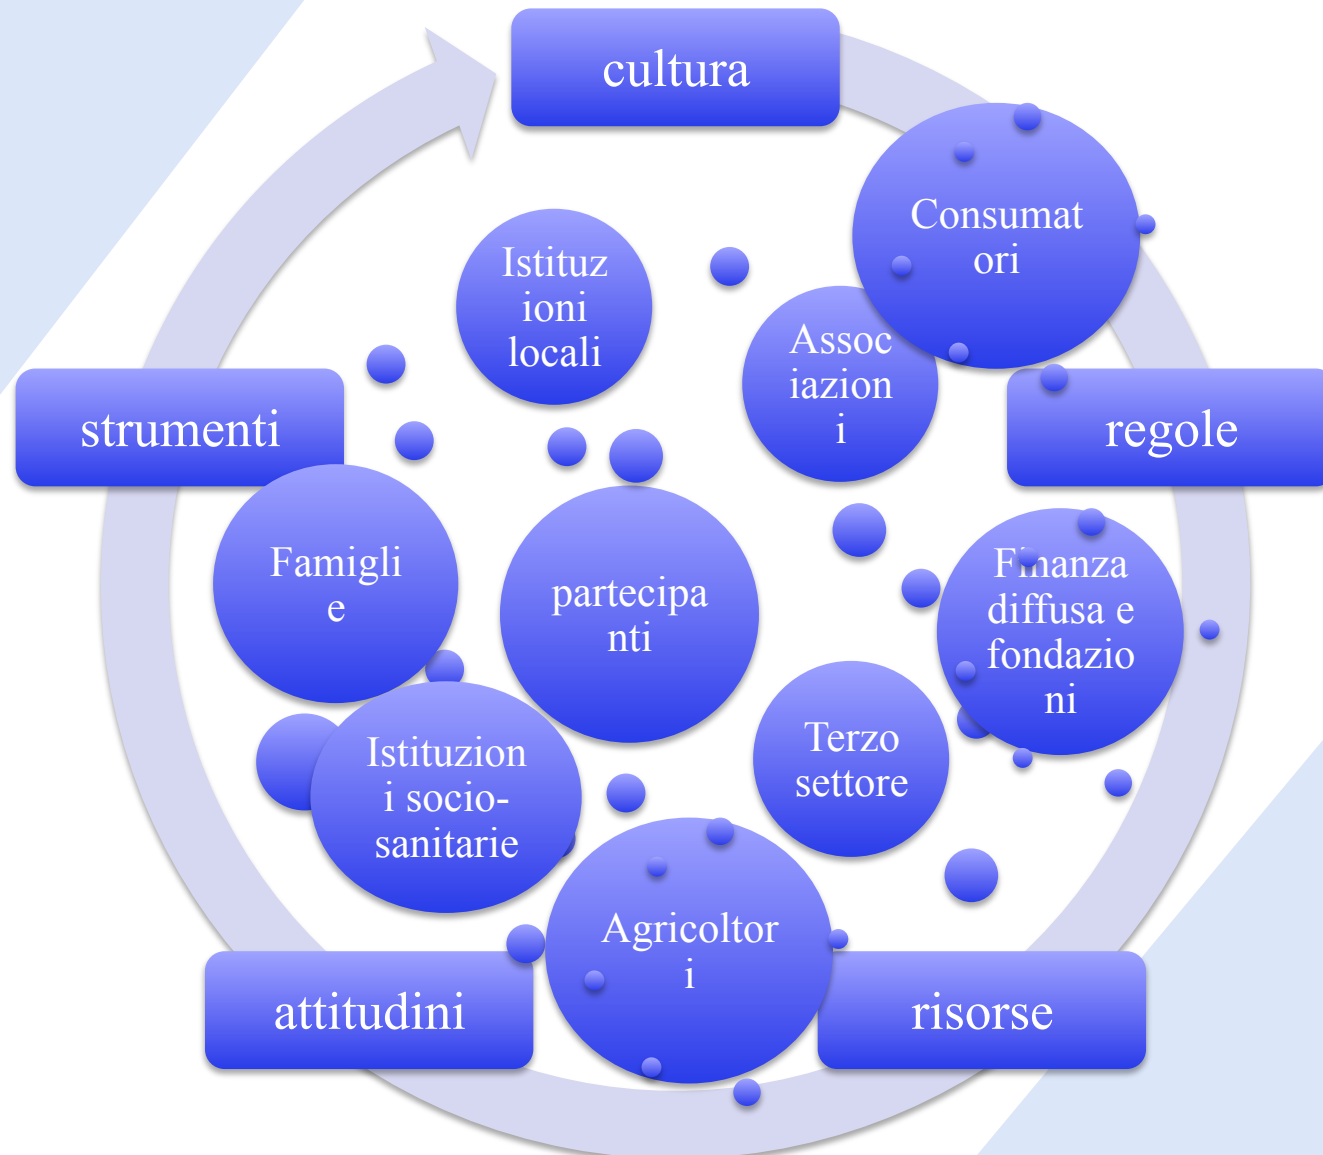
cultura

Consumatori

Istituzioni locali

Associazioni

regole

strumenti

Famiglie

partecipanti

Finanza diffusa e fondazioni

Terzo settore

Istituzioni socio-sanitarie

Agricoltori

attitudini

risorse